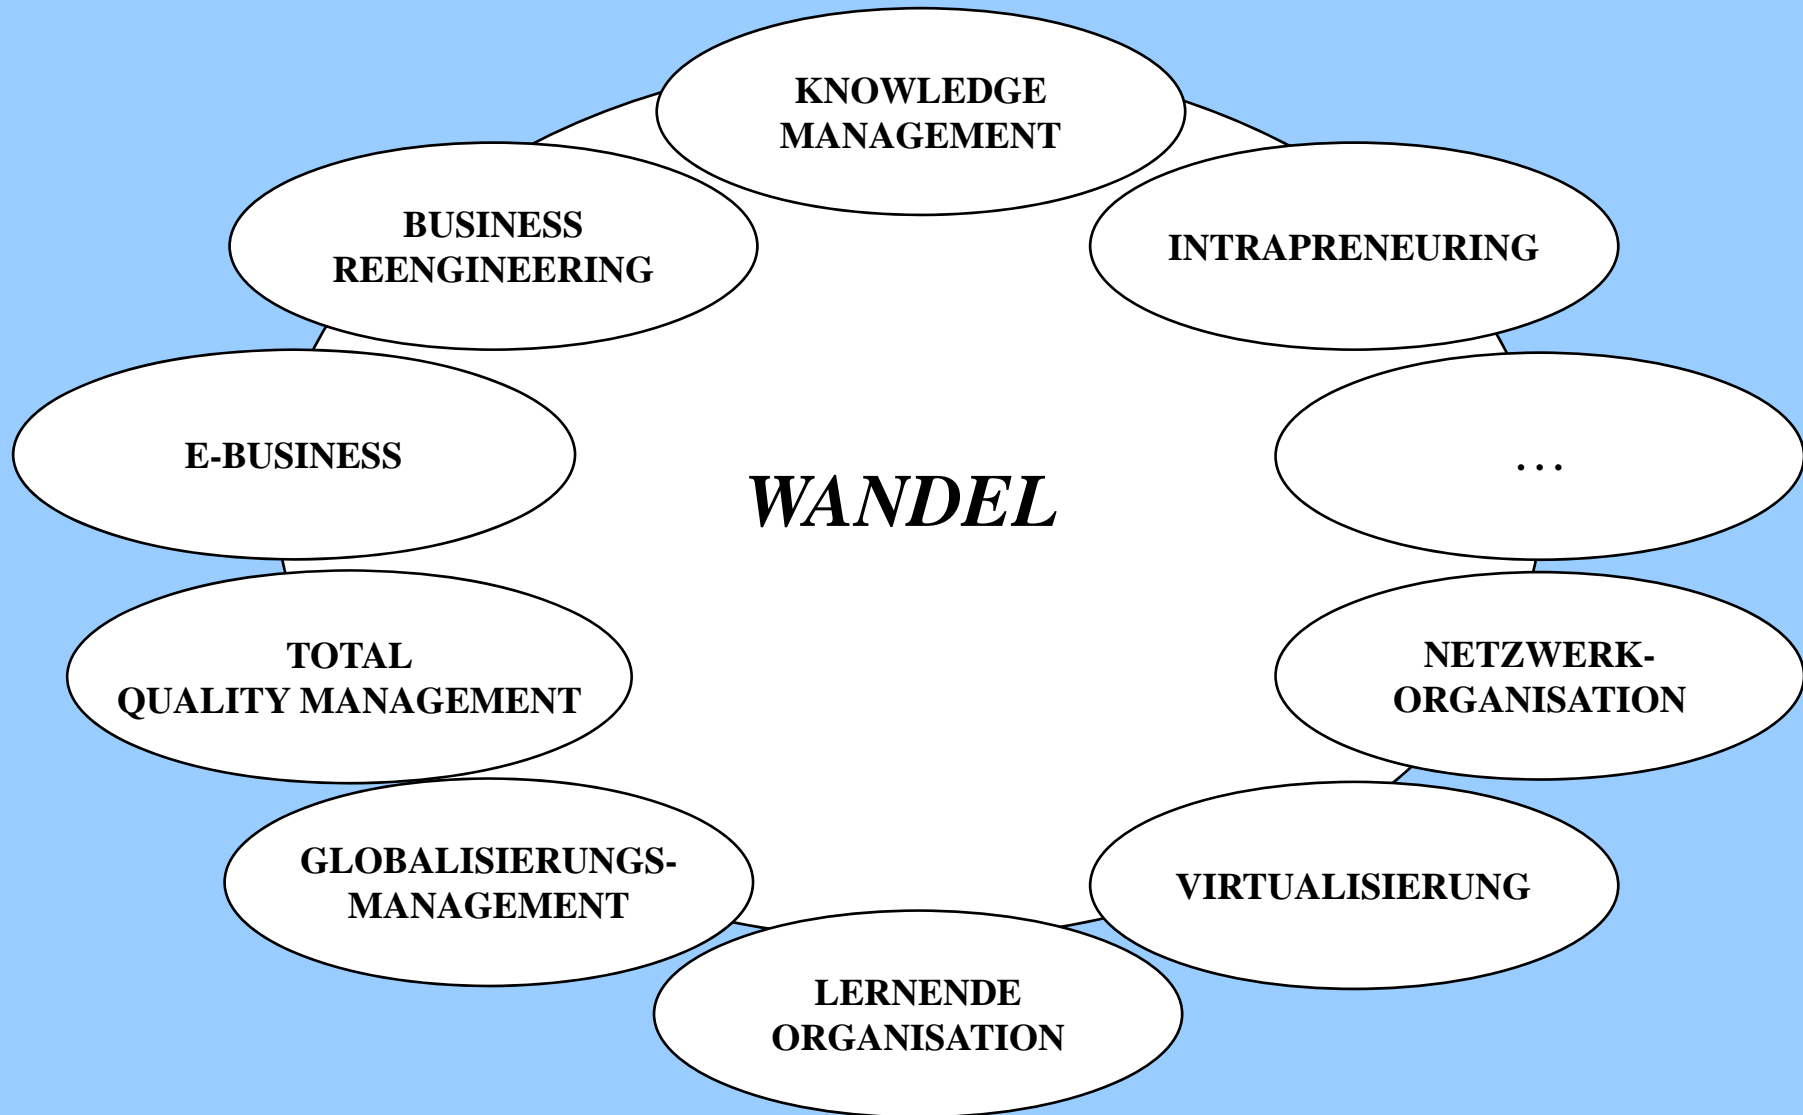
KNOWLEDGE MANAGEMENT

BUSINESS REENGINEERING

INTRAPRENEURING

E-BUSINESS

WANDEL

...

TOTAL QUALITY MANAGEMENT

NETZWERK-ORGANISATION

GLOBALISIERUNGS-MANAGEMENT

VIRTUALISIERUNG

LERNENDE ORGANISATION